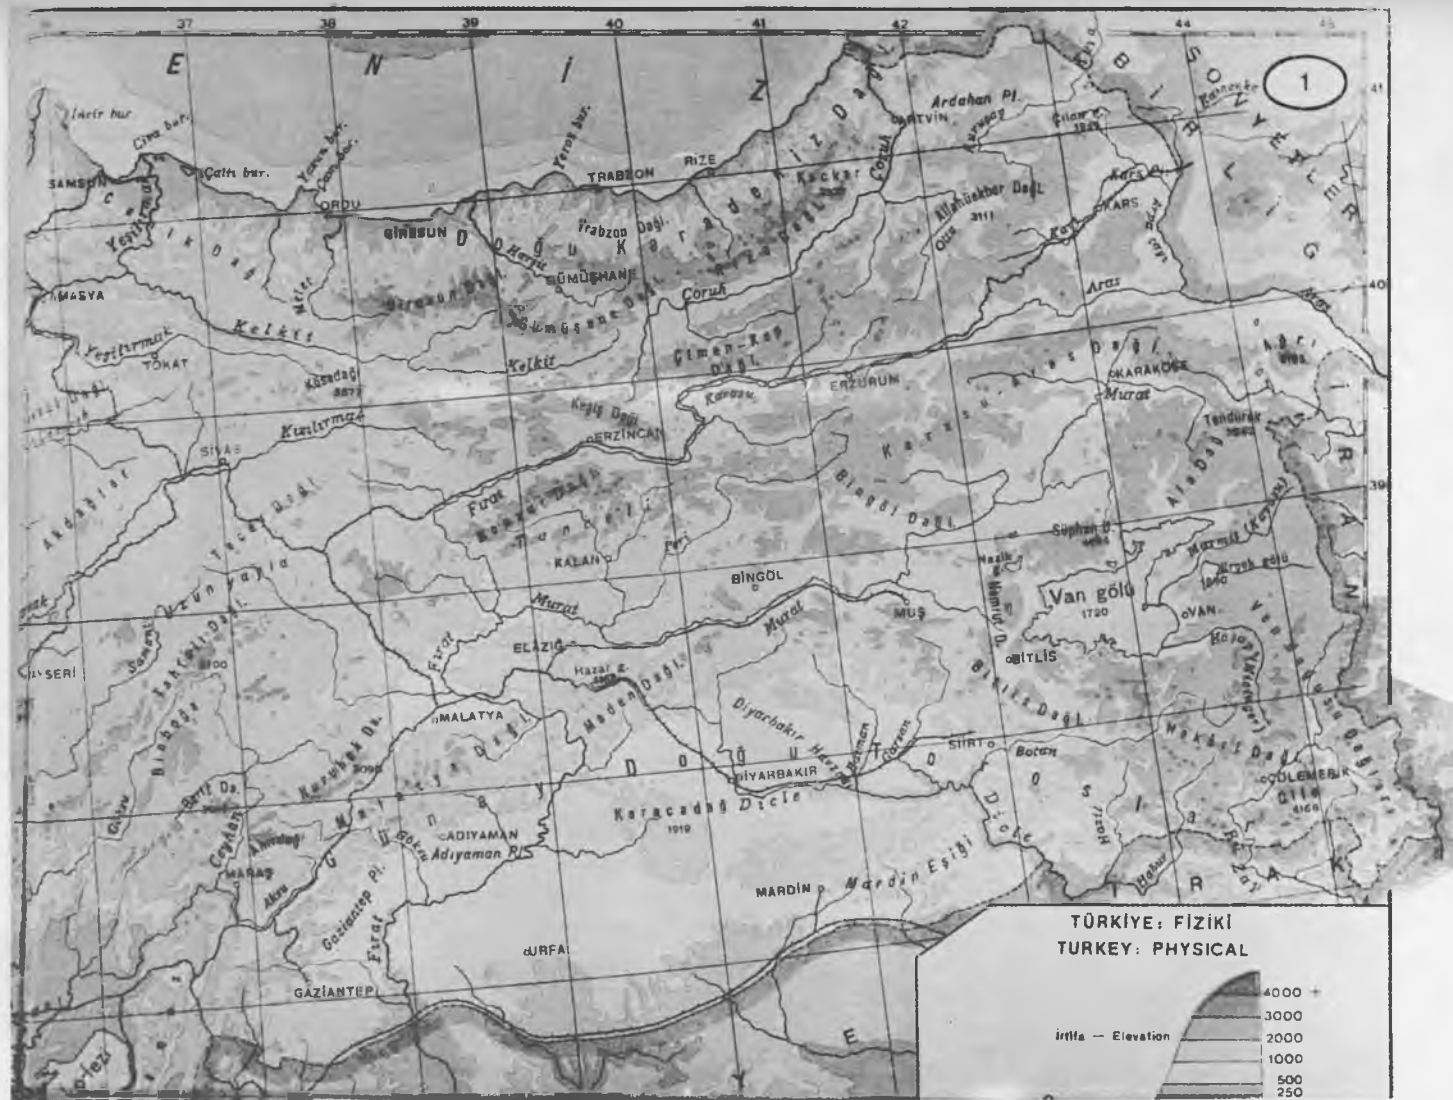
37 38 39 40 41 42 44 45

E N İ Z

1

İnceburun
Civa bur.
Çaltı bur.
Yasun bur.
Yoros bur.
SAMSUN
ORDU
GİRESUN
TRABZON
RİZE
ARTVİN
Ardahan Pl.
Çıldır g.
Kars
KARS
Çoruh
Kaçkar
Trabzon Dağı
Karadeniz Dağları
GÜMÜŞHANE
Harşit
Giresun Dağ.
Gümüşane Dağ.
Yeşilırmak
Canik Dağ.
Melet
AMASYA
Kelkit
Yeşilırmak
TOKAT
Köse dağı 3077
Kelkit
Çimen-Kop Dağı
ERZURUM
Karasu
Kop Dağı
ERZİNCAN
Kızılırmak
SİVAS
Allahüekber Dağı 3111
Aras
Ağrı
KARAKÖSE
Murat
Tendürek
Ala Dağ
Karasu-Aras Dağl.
Bingöl Dağı
Fırat
Munzur Dağı
Tunceli
KALAN
Akdağlar
Tecer Dağı
Uzun yayla
Süphan D.
Van gölü 1720
VAN
Erçek gölü
MUŞ
BİNGÖL
Nemrut D.
BİTLİS
Murat
ELAZIĞ
Hazar g.
Maden Dağı
Fırat
MALATYA
Malatya Dağl.
Diyarbakır Havzası
Batman
Garzan
SİİRT
Botan
Bitlis Dağı
Hakâri Dağ.
ÇÖLEMERİK
Cilo 4168
Zap
Habur
IRAK
Karacadağ 1919
Dicle
DİYARBAKIR
Dicle
MARDİN
Mardin Eşiği
KAYSERİ
Tahtalı Dağ.
Binboğa
Sarız
Ceyhan
Berit Da.
Nurhak Da.
ADIYAMAN
Adıyaman Pl.
Göksu
MARAŞ
Aksu
Gaziantep Pl.
Fırat
URFA
GAZİANTEP
Güney Doğu Toroslar
Doğu Toroslar
SURİYE
Van Dağları

TÜRKİYE: FİZİKİ
TURKEY: PHYSICAL
İrtifa — Elevation
4000 +
3000
2000
1000
500
250